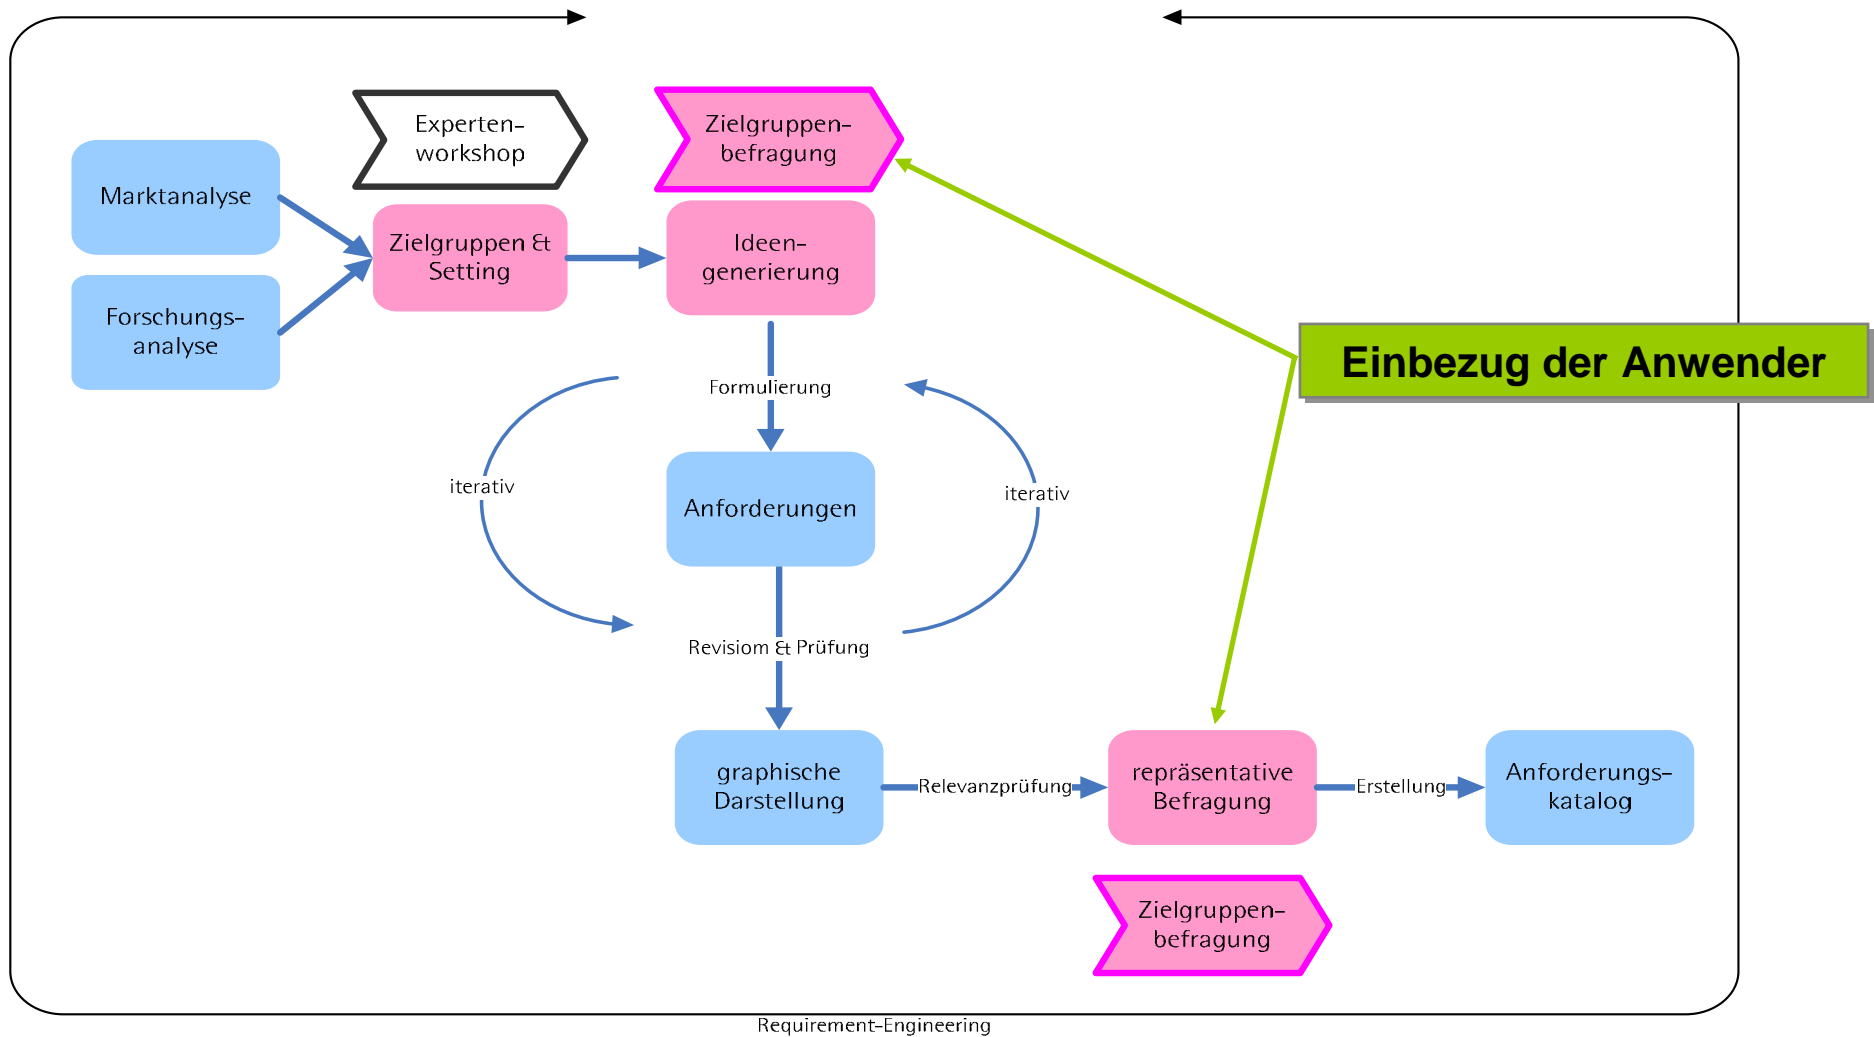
Marktanalyse

Forschungsanalyse

Expertenworkshop

Zielgruppen & Setting

Zielgruppenbefragung

Ideengenerierung

Einbezug der Anwender

Formulierung

iterativ

Anforderungen

iterativ

Revisiom & Prüfung

graphische Darstellung

Relevanzprüfung

repräsentative Befragung

Erstellung

Anforderungskatalog

Zielgruppenbefragung

Requirement-Engineering